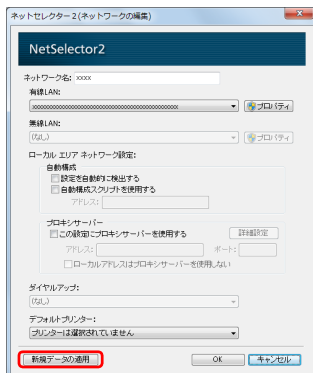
ネットセレクター2(ネットワークの編集)

NetSelector2

ネットワーク名: xxxx

有線LAN:

xxxxxxxxxxxxxxxxxxxxxxxxxxxxxxxx

プロパティ

無線LAN:

(なし)

プロパティ

ローカル エリア ネットワーク設定:

自動構成

設定を自動的に検出する

自動構成スクリプトを使用する

アドレス:

プロキシサーバー

この設定にプロキシサーバーを使用する

詳細設定

アドレス:

ポート:

ローカルアドレスはプロキシサーバーを使用しない

ダイヤルアップ:

(なし)

デフォルトプリンター:

プリンターは選択されていません

新規データの適用

OK

キャンセル